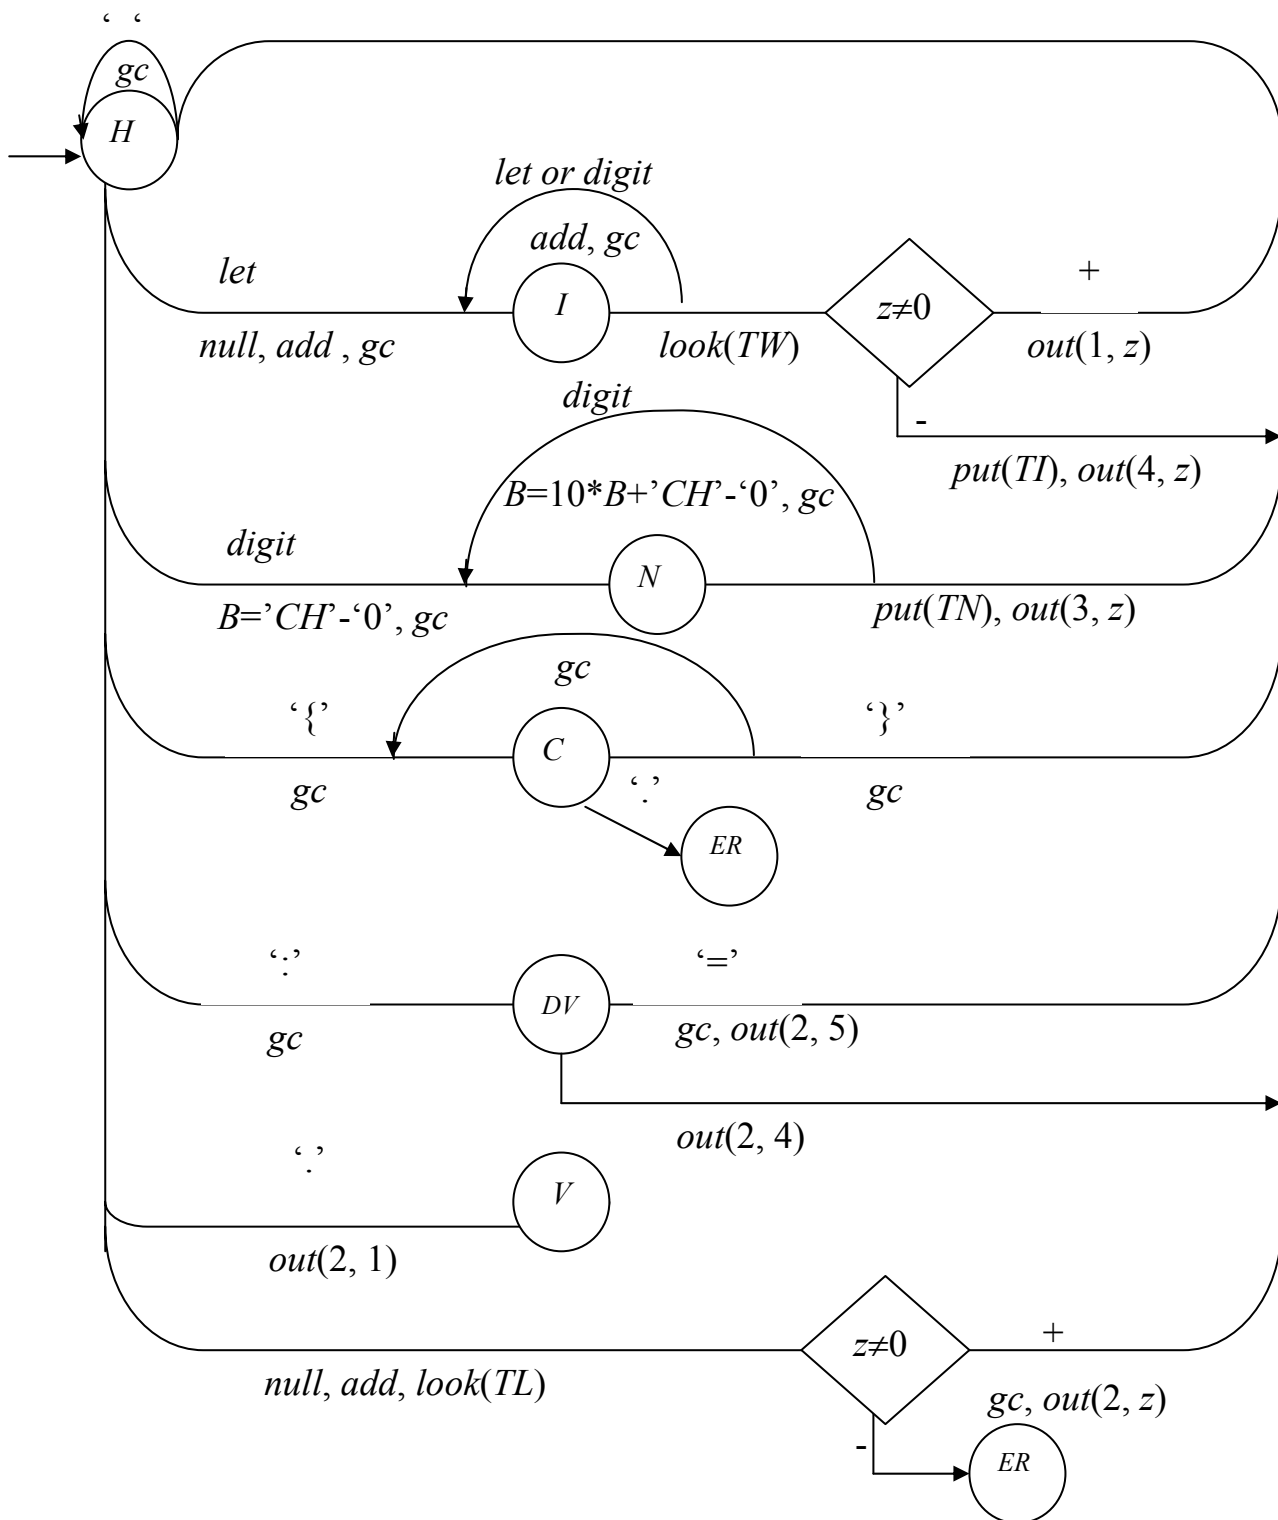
‘ ‘
gc
H

let or digit
add, gc
let
I
$z\neq0$
+
null, add , gc
look(TW)
out(1, z)
digit
-
put(TI), out(4, z)
B=10*B+’CH’-‘0’, gc
digit
N
B=’CH’-‘0’, gc
put(TN), out(3, z)
gc
‘{’
‘}’
C
gc
‘.’
gc
ER
‘:’
‘=’
DV
gc
gc, out(2, 5)
out(2, 4)
‘.’
V
out(2, 1)
$z\neq0$
+
null, add, look(TL)
gc, out(2, z)
-
ER